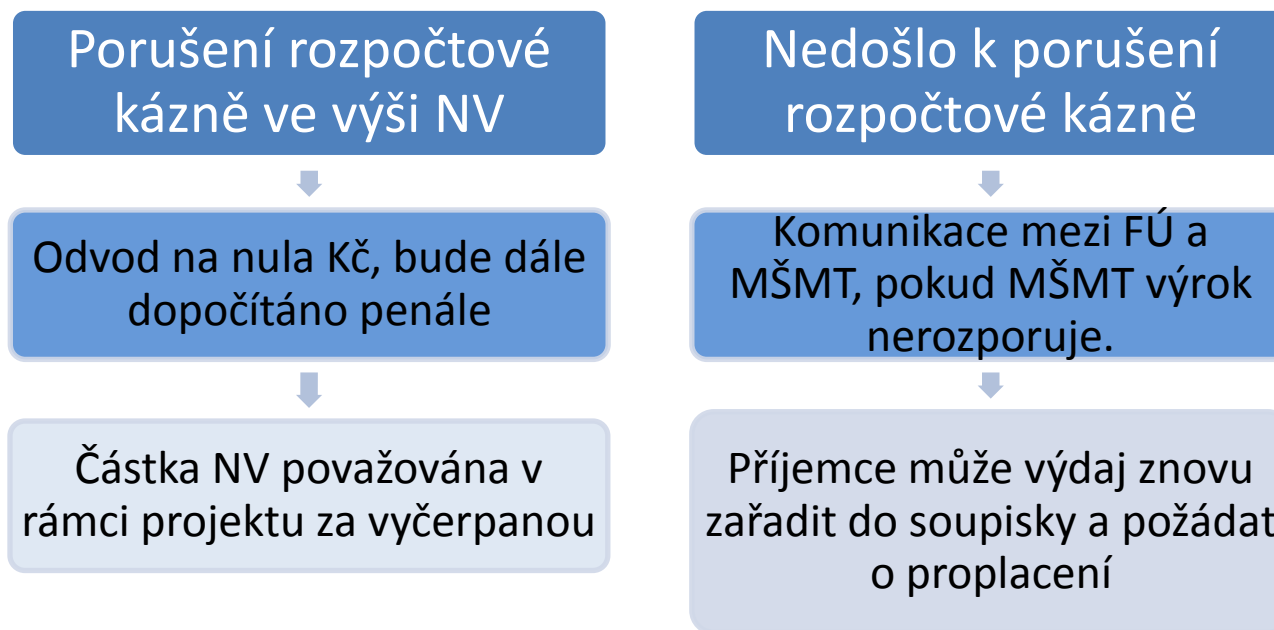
Porušení rozpočtové kázně ve výši NV

Odvod na nula Kč, bude dále dopočítáno penále

Částka NV považována v rámci projektu za vyčerpanou

Nedošlo k porušení rozpočtové kázně

Komunikace mezi FÚ a MŠMT, pokud MŠMT výrok nerozporuje.

Příjemce může výdaj znovu zařadit do soupisky a požádat o proplacení